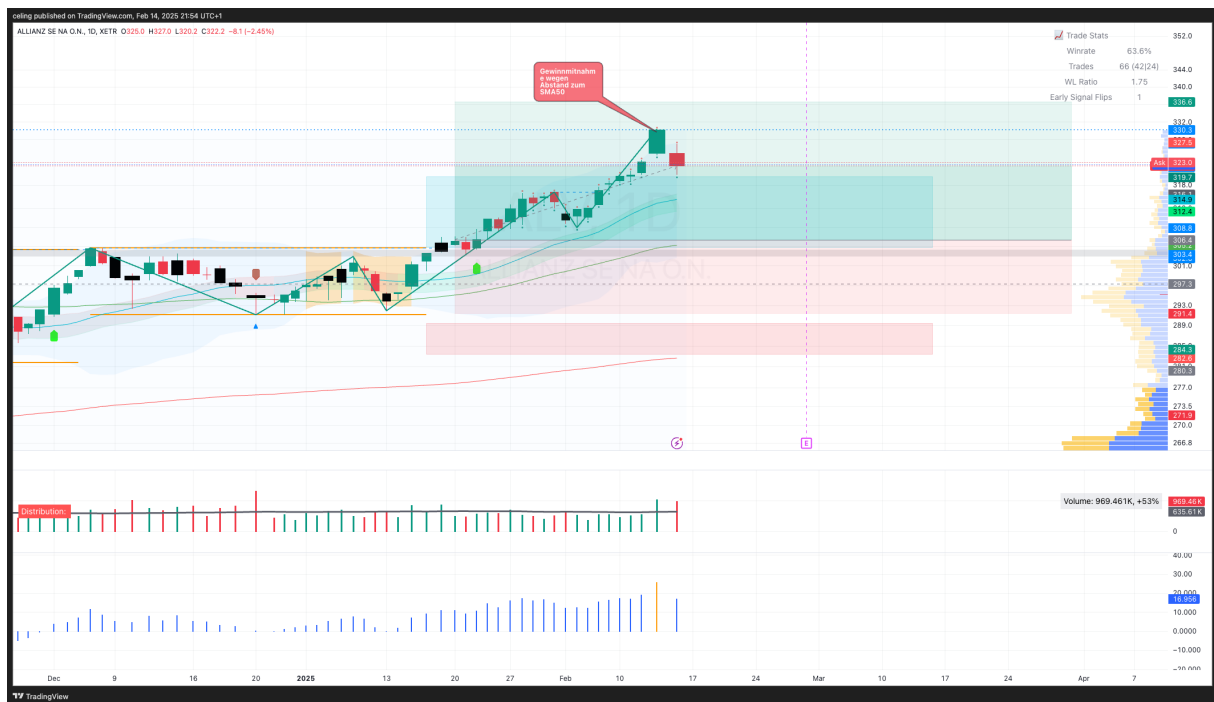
celing published on TradingView.com, Feb 14, 2025 21:54 UTC+1

ALLIANZ SE NA O.N., 1D, XETR O325.0 H327.0 L320.2 C322.2 −8.1 (−2.45%)

Trade Stats

| | |
|---|---|
| Winrate | 63.6% |
| Trades | 66 (42\|24) |
| WL Ratio | 1.75 |
| Early Signal Flips | 1 |

Gewinnmitnahme wegen Abstand zum SMA50

ALLIANZ SE NA O.N.

Ask 323.0

352.0
344.0
340.0
336.6
332.0
330.3
327.5
323.0
319.7
318.0
316.1
314.9
312.4
308.8
306.4
303.4
301.0
297.3
293.0
291.4
289.0
284.3
282.6
280.3
277.0
273.5
271.9
270.0
266.8

E

Distribution:

Volume: 969.461K, +53%

969.46 K
635.61 K
0

40.00
30.00
20.000
16.956
10.000
0.0000
−10.000
−20.000

Dec 9 16 20 2025 13 20 27 Feb 10 17 24 Mar 10 17 24 Apr 7

TradingView